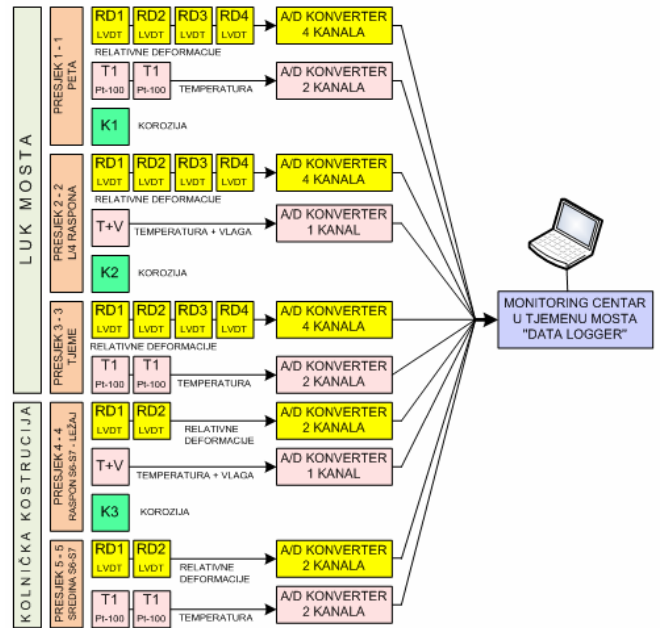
LUK MOSTA

PRESJEK 1 - 1 PETA

RD1 LVDT
RD2 LVDT
RD3 LVDT
RD4 LVDT
A/D KONVERTER 4 KANALA
RELATIVNE DEFORMACIJE

T1 Pt-100
T1 Pt-100
TEMPERATURA
A/D KONVERTER 2 KANALA

K1
KOROZIJA

PRESJEK 2 - 2 L4 RASPONA

RD1 LVDT
RD2 LVDT
RD3 LVDT
RD4 LVDT
A/D KONVERTER 4 KANALA
RELATIVNE DEFORMACIJE

T+V
TEMPERATURA + VLAGA
A/D KONVERTER 1 KANAL

K2
KOROZIJA

PRESJEK 3 - 3 TJEME

RD1 LVDT
RD2 LVDT
RD3 LVDT
RD4 LVDT
A/D KONVERTER 4 KANALA
RELATIVNE DEFORMACIJE

T1 Pt-100
T1 Pt-100
TEMPERATURA
A/D KONVERTER 2 KANALA

MONITORING CENTAR U TJEMENU MOSTA "DATA LOGGER"

KOLNIČKA KOSTRUCIJA

PRESJEK 4 - 4 RASPON S6-S7 - LEŽAJ

RD1 LVDT
RD2 LVDT
RELATIVNE DEFORMACIJE
A/D KONVERTER 2 KANALA

T+V
TEMPERATURA + VLAGA
A/D KONVERTER 1 KANAL

K3
KOROZIJA

PRESJEK 5 - 5 SREDINA S6-S7

RD1 LVDT
RD2 LVDT
RELATIVNE DEFORMACIJE
A/D KONVERTER 2 KANALA

T1 Pt-100
T1 Pt-100
TEMPERATURA
A/D KONVERTER 2 KANALA